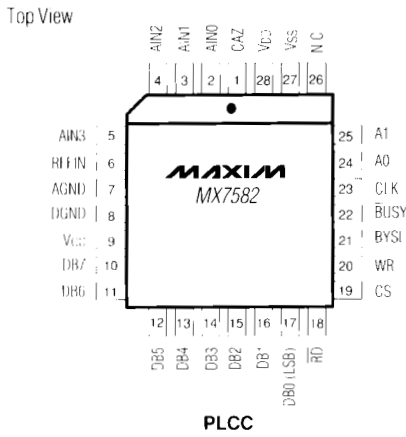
Top View

AIN2 4
AIN1 3
AIN0 2
CAZ 1
VDD 28
VSS 27
N.C. 26

AIN3 5
REFIN 6
AGND 7
DGND 8
VCC 9
DB7 10
DB6 11

25 A1
24 A0
23 CLK
22 $\overline{BUSY}$
21 BYSL
20 WR
19 CS

12 DB5
13 DB4
14 DB3
15 DB2
16 DB1
17 DB0 (LSB)
18 $\overline{RD}$

MAXIM
MX7582

PLCC